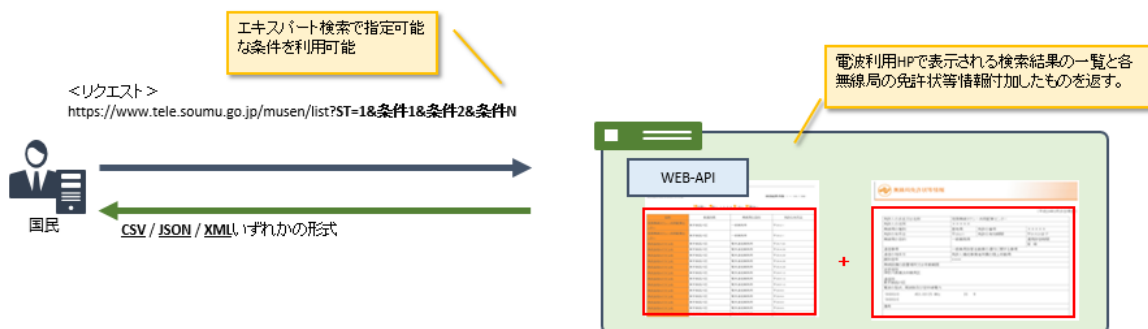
エキスパート検索で指定可能な条件を利用可能

電波利用HPで表示される検索結果の一覧と各無線局の免許状等情報付加したものを返す。

<リクエスト>
https://www.tele.soumu.go.jp/musen/list?ST=1&条件1&条件2&条件N

国民

CSV / JSON / XMLいずれかの形式

WEB-API

+